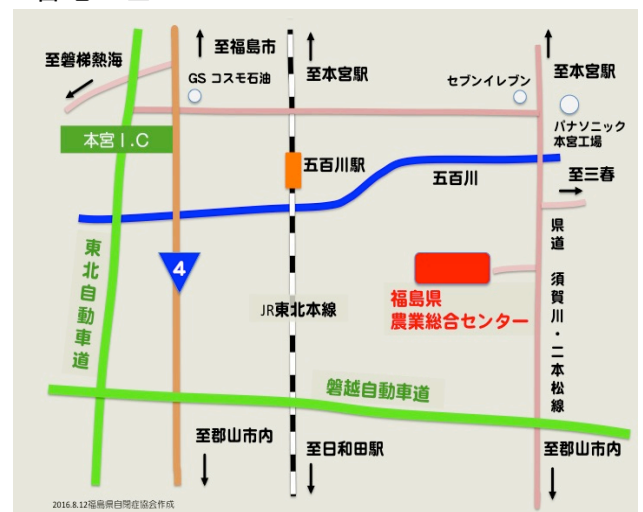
至福島市
至本宮駅
至本宮駅
至磐梯熱海
GS コスモ石油
セブンイレブン
パナソニック本宮工場
本宮I.C
五百川駅
五百川
至三春
東北自動車道
4
県道須賀川・二本松線
JR東北本線
福島県農業総合センター
磐越自動車道
至郡山市内
至日和田駅
至郡山市内
2016.8.12福島県自閉症協会作成